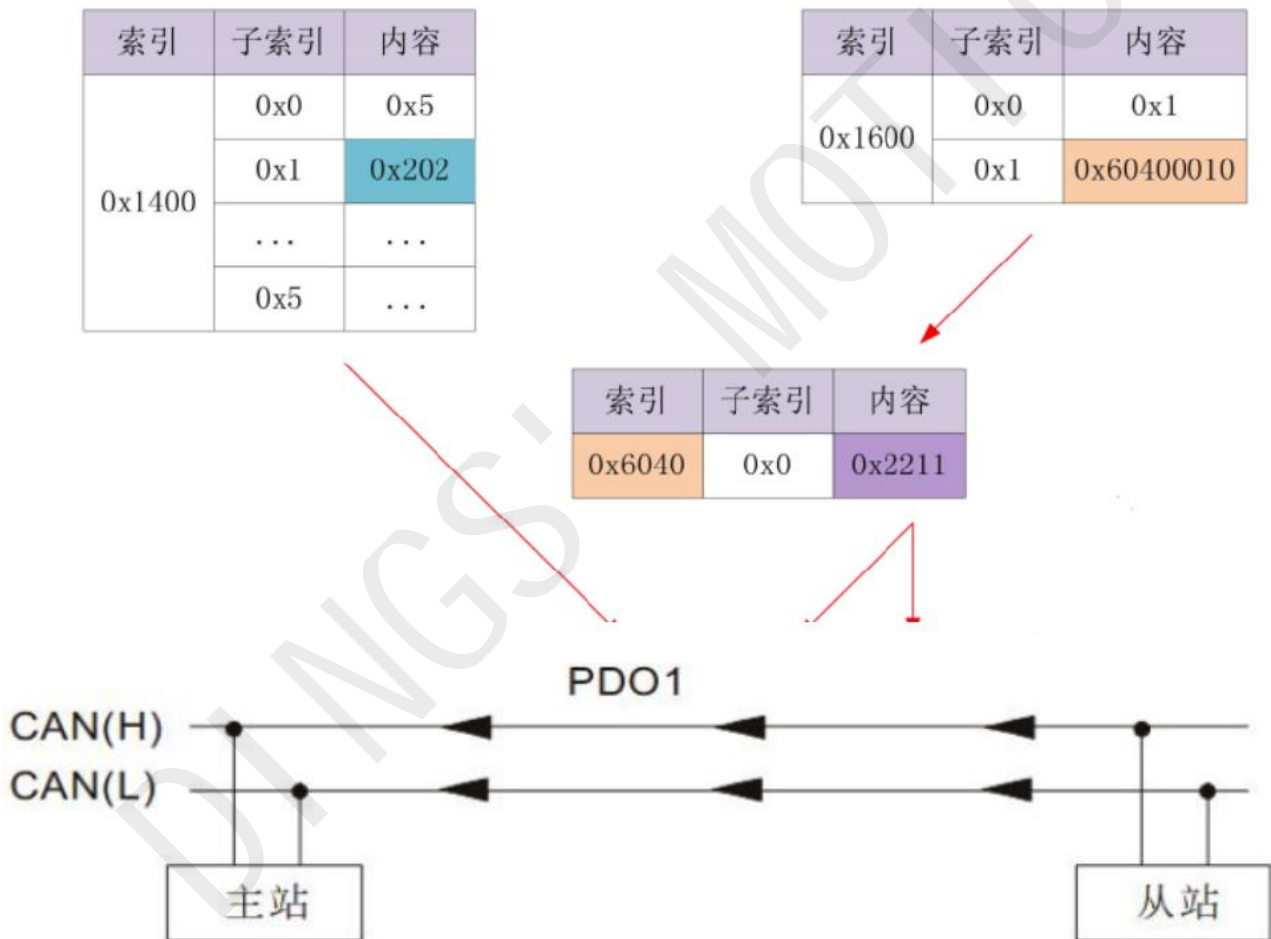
| 索引 | 子索引 | 内容 |
|---|---|---|
| 0x1400 | 0x0 | 0x5 |
| | 0x1 | 0x202 |
| | ... | ... |
| | 0x5 | ... |

| 索引 | 子索引 | 内容 |
|---|---|---|
| 0x1600 | 0x0 | 0x1 |
| | 0x1 | 0x60400010 |

| 索引 | 子索引 | 内容 |
|---|---|---|
| 0x6040 | 0x0 | 0x2211 |

PDO1

CAN(H)

CAN(L)

主站

从站

DINGS' MOTION